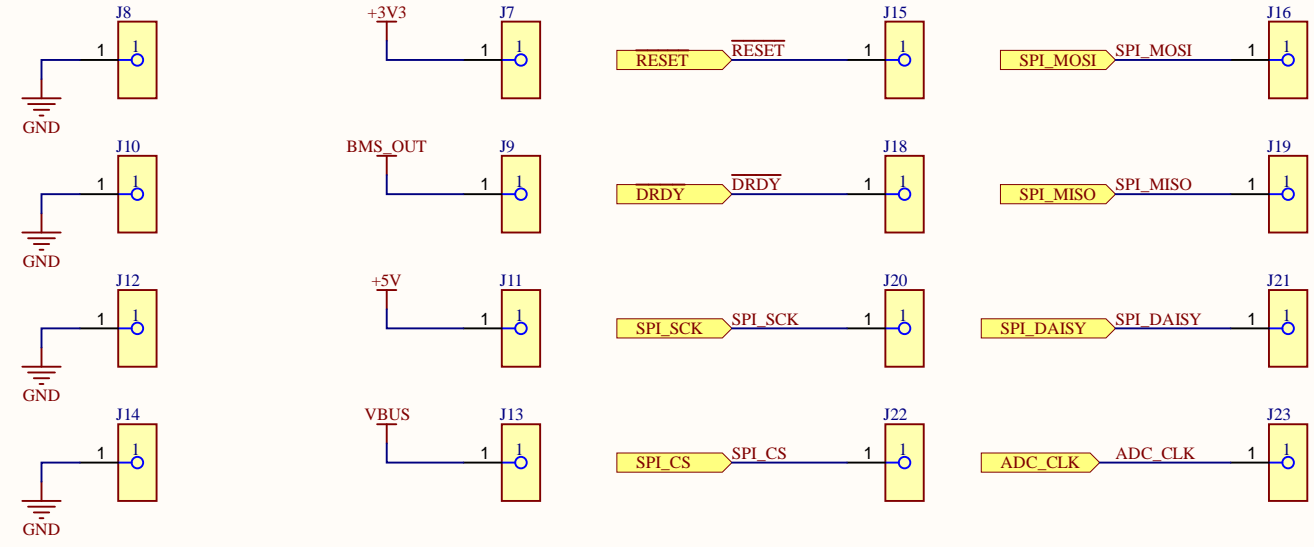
J8
1 1
GND

+3V3
J7
1 1

$\overline{RESET}$
$\overline{RESET}$
J15
1 1

SPI_MOSI
SPI_MOSI
J16
1 1

J10
1 1
GND

BMS_OUT
J9
1 1

$\overline{DRDY}$
$\overline{DRDY}$
J18
1 1

SPI_MISO
SPI_MISO
J19
1 1

J12
1 1
GND

+5V
J11
1 1

SPI_SCK
SPI_SCK
J20
1 1

SPI_DAISY
SPI_DAISY
J21
1 1

J14
1 1
GND

VBUS
J13
1 1

SPI_CS
SPI_CS
J22
1 1

ADC_CLK
ADC_CLK
J23
1 1